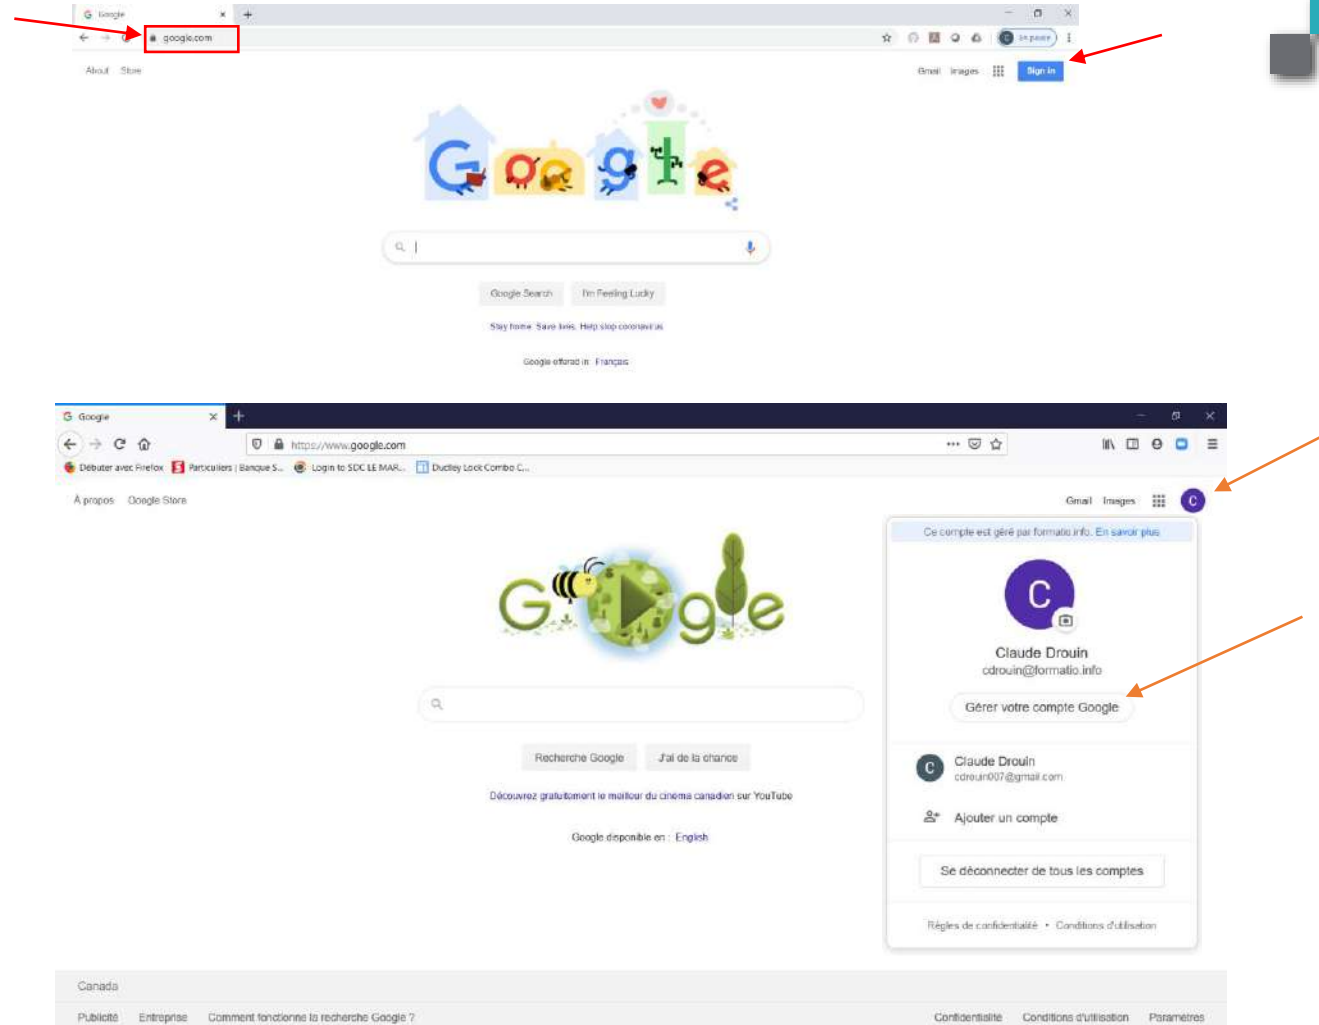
Google

google.com

About Store

Gmail Images Sign in

Google Search I'm Feeling Lucky

Stay home. Save lives. Help stop coronavirus

Google offered in: Français

Google

https://www.google.com

Débuter avec Firefox Particuliers | Banque S... Login to SDC LE MAR... Dudley Lock Combo C...

À propos Google Store

Gmail Images

Ce compte est géré par formatio.info. En savoir plus

C

Claude Drouin
cdrouin@formatio.info

Gérer votre compte Google

Claude Drouin
cdrouin007@gmail.com

Ajouter un compte

Se déconnecter de tous les comptes

Règles de confidentialité • Conditions d'utilisation

Recherche Google J'ai de la chance

Découvrez gratuitement le meilleur du cinéma canadien sur YouTube

Google disponible en : English

Canada

Publicité Entreprise Comment fonctionne la recherche Google ?

Confidentialité Conditions d'utilisation Paramètres